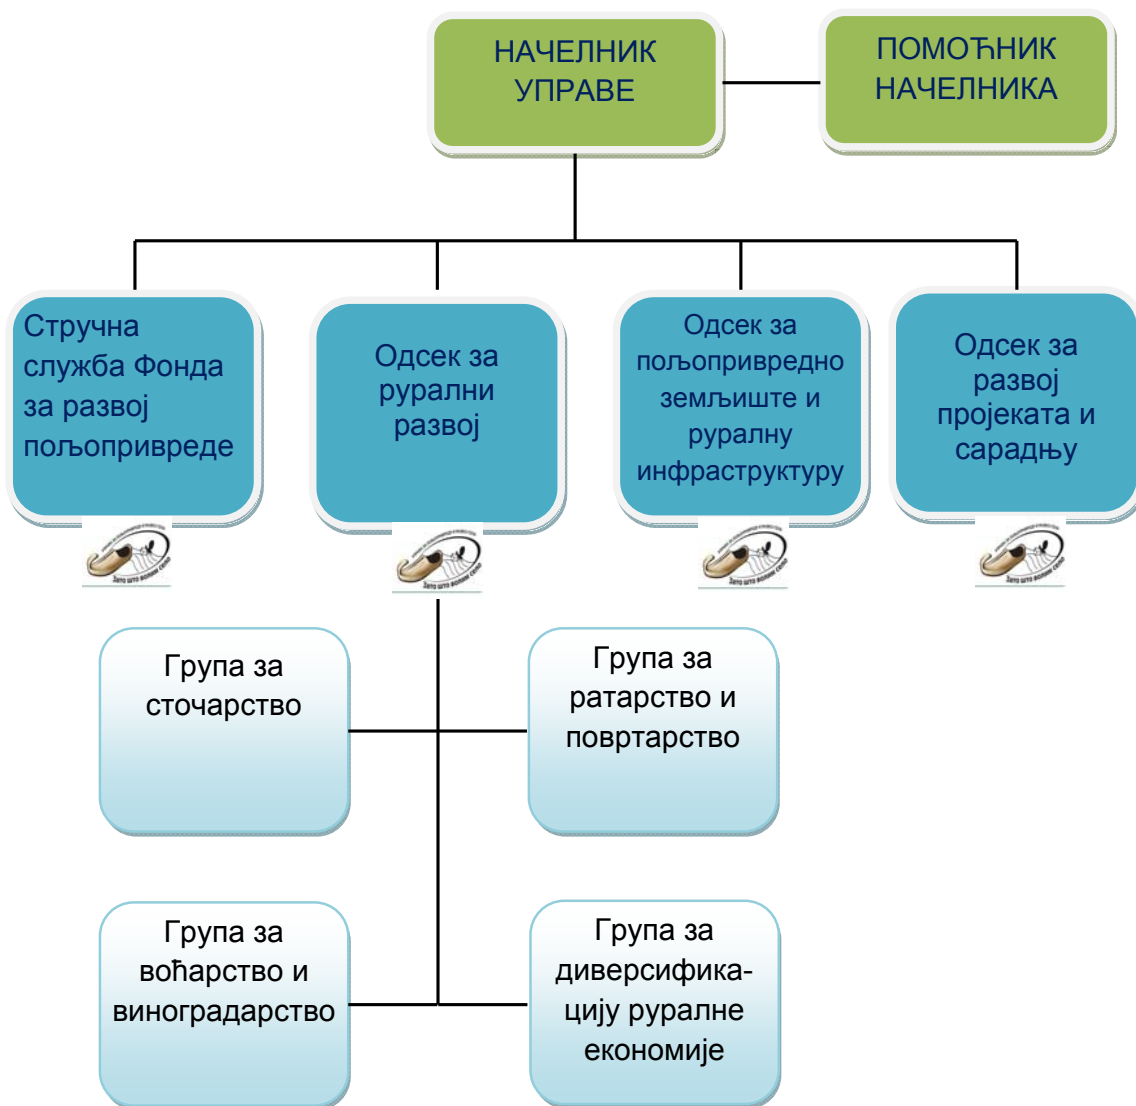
НАЧЕЛНИК УПРАВЕ

ПОМОЋНИК НАЧЕЛНИКА

Стручна служба Фонда за развој пољопривреде

Одсек за рурални развој

Одсек за пољопривредно земљиште и руралну инфраструктуру

Одсек за развој пројеката и сарадњу

Зато што волим село

Зато што волим село

Зато што волим село

Зато што волим село

Група за сточарство

Група за ратарство и повртарство

Група за воћарство и виноградарство

Група за диверсификацију руралне економије